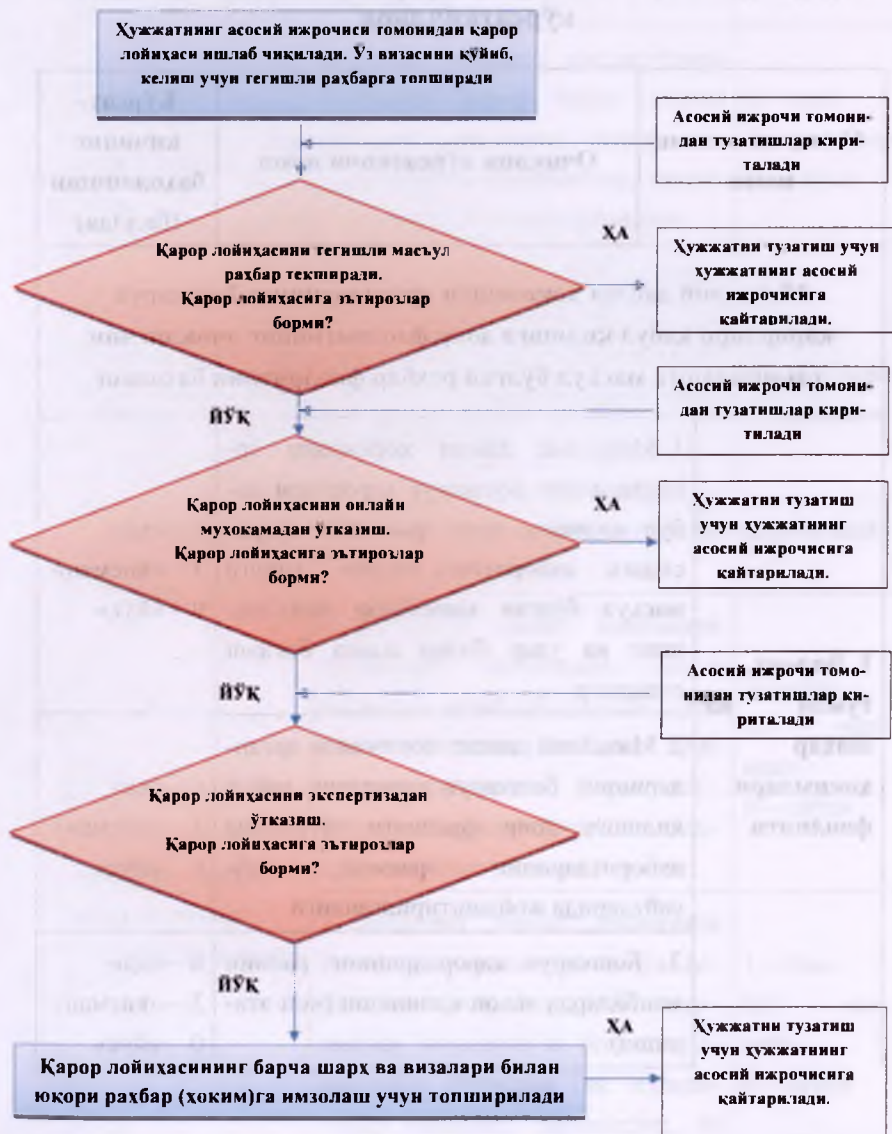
Ҳужжатнинг асосий ижрочиси томонидан қарор лойиҳаси ишлаб чиқилади. Ўз визасини қўйиб, келиш учун тегишли раҳбарга топширади

Асосий ижрочи томонидан тузатишлар киритилади

Қарор лойиҳасини тегишли масъул раҳбар текширади. Қарор лойиҳасига эътирозлар борми?

ҲА

Ҳужжатни тузатиш учун ҳужжатнинг асосий ижрочисига қайтарилади.

Асосий ижрочи томонидан тузатишлар киритилади

ЙЎҚ

Қарор лойиҳасини онлайн муҳокамадан ўтказиш. Қарор лойиҳасига эътирозлар борми?

ҲА

Ҳужжатни тузатиш учун ҳужжатнинг асосий ижрочисига қайтарилади.

Асосий ижрочи томонидан тузатишлар киритилади

ЙЎҚ

Қарор лойиҳасини экспертизадан ўтказиш. Қарор лойиҳасига эътирозлар борми?

ЙЎҚ

ҲА

Қарор лойиҳасининг барча шарҳ ва визалари билан юқори раҳбар (ҳоким)га имзолаш учун топширилади

Ҳужжатни тузатиш учун ҳужжатнинг асосий ижрочисига қайтарилади.